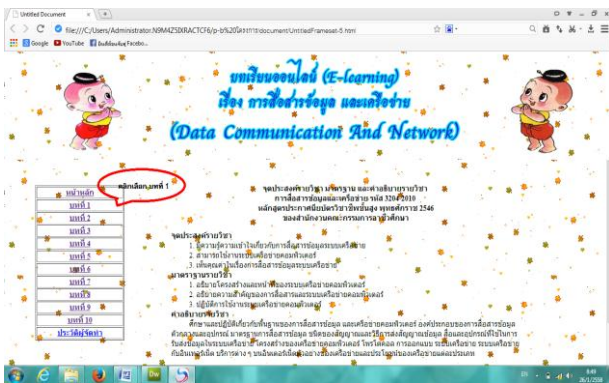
Untitled Document

file:///C:/Users/Administrator.N9M4Z5IXRACTCF6/p-b%20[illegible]/document/UntitledFrameset-5.html

Google YouTube Facebo...

บทเรียนออนไลน์ (E-learning)
เรื่อง การสื่อสารข้อมูล และเครือข่าย
(Data Communication And Network)

คลิกเลือก บทที่ 1

หน้าหลัก
บทที่ 1
บทที่ 2
บทที่ 3
บทที่ 4
บทที่ 5
บทที่ 6
บทที่ 7
บทที่ 8
บทที่ 9
บทที่ 10
ประวัติผู้จัดทำ

จุดประสงค์รายวิชา มาตรฐาน และคำอธิบายรายวิชา
การสื่อสารข้อมูลและเครือข่าย รหัส 3204-2010
หลักสูตรประกาศนียบัตรวิชาชีพชั้นสูง พุทธศักราช 2546
ของสำนักงานคณะกรรมการการอาชีวศึกษา

จุดประสงค์รายวิชา
1. มีความรู้ความเข้าใจเกี่ยวกับการสื่อสารข้อมูลระบบเครือข่าย
2. สามารถใช้งานระบบเครือข่ายคอมพิวเตอร์
3. เห็นคุณค่าในเรื่องการสื่อสารข้อมูลระบบเครือข่าย

มาตรฐานรายวิชา
1. อธิบายโครงสร้างและหน้าที่ของระบบเครือข่ายคอมพิวเตอร์
2. อธิบายความสำคัญของการสื่อสารและระบบเครือข่ายคอมพิวเตอร์
3. ปฏิบัติการใช้งานระบบเครือข่ายคอมพิวเตอร์

คำอธิบายรายวิชา
ศึกษาและปฏิบัติเกี่ยวกับพื้นฐานของการสื่อสารข้อมูล และเครือข่ายคอมพิวเตอร์ องค์ประกอบของการสื่อสารข้อมูล ตัวกลางและอุปกรณ์ มาตรฐานการสื่อสารข้อมูล ชนิดของสัญญาณและวิธีการส่งสัญญาณข้อมูล สื่อและอุปกรณ์ที่ใช้ในการรับส่งข้อมูลในระบบเครือข่าย โครงสร้างของเครือข่ายคอมพิวเตอร์ โพรโตคอล การออกแบบ ระบบเครือข่ายและการเชื่อมต่อกับอินเทอร์เน็ต บริการต่างๆ บนอินเทอร์เน็ตและการป้องกันระบบเครือข่ายและปรับปรุงประสิทธิภาพของเครือข่าย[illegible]

EN
8:49
26/1/2558